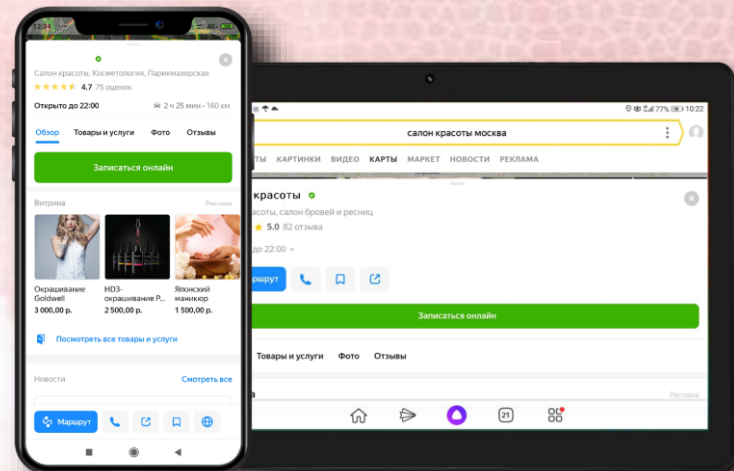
12:34

Салон красоты, Косметология, Парикмахерская
4.7 75 оценок

Открыто до 22:00
2 ч 25 мин · 160 км

Обзор Товары и услуги Фото Отзывы

Записаться онлайн

Витрина
Реклама

Окрашивание Goldwell
3 000,00 р.

HD3-окрашивание P...
2 500,00 р.

Японский маникюр
1 500,00 р.

Посмотреть все товары и услуги

Новости
Смотреть все

Маршрут

77% 10:22

салон красоты москва

ТЫ КАРТИНКИ ВИДЕО КАРТЫ МАРКЕТ НОВОСТИ РЕКЛАМА

красоты
расоты, салон бровей и ресниц
5.0 82 отзыва
до 22:00

аршрут

Записаться онлайн

Товары и услуги Фото Отзывы

Реклама

21